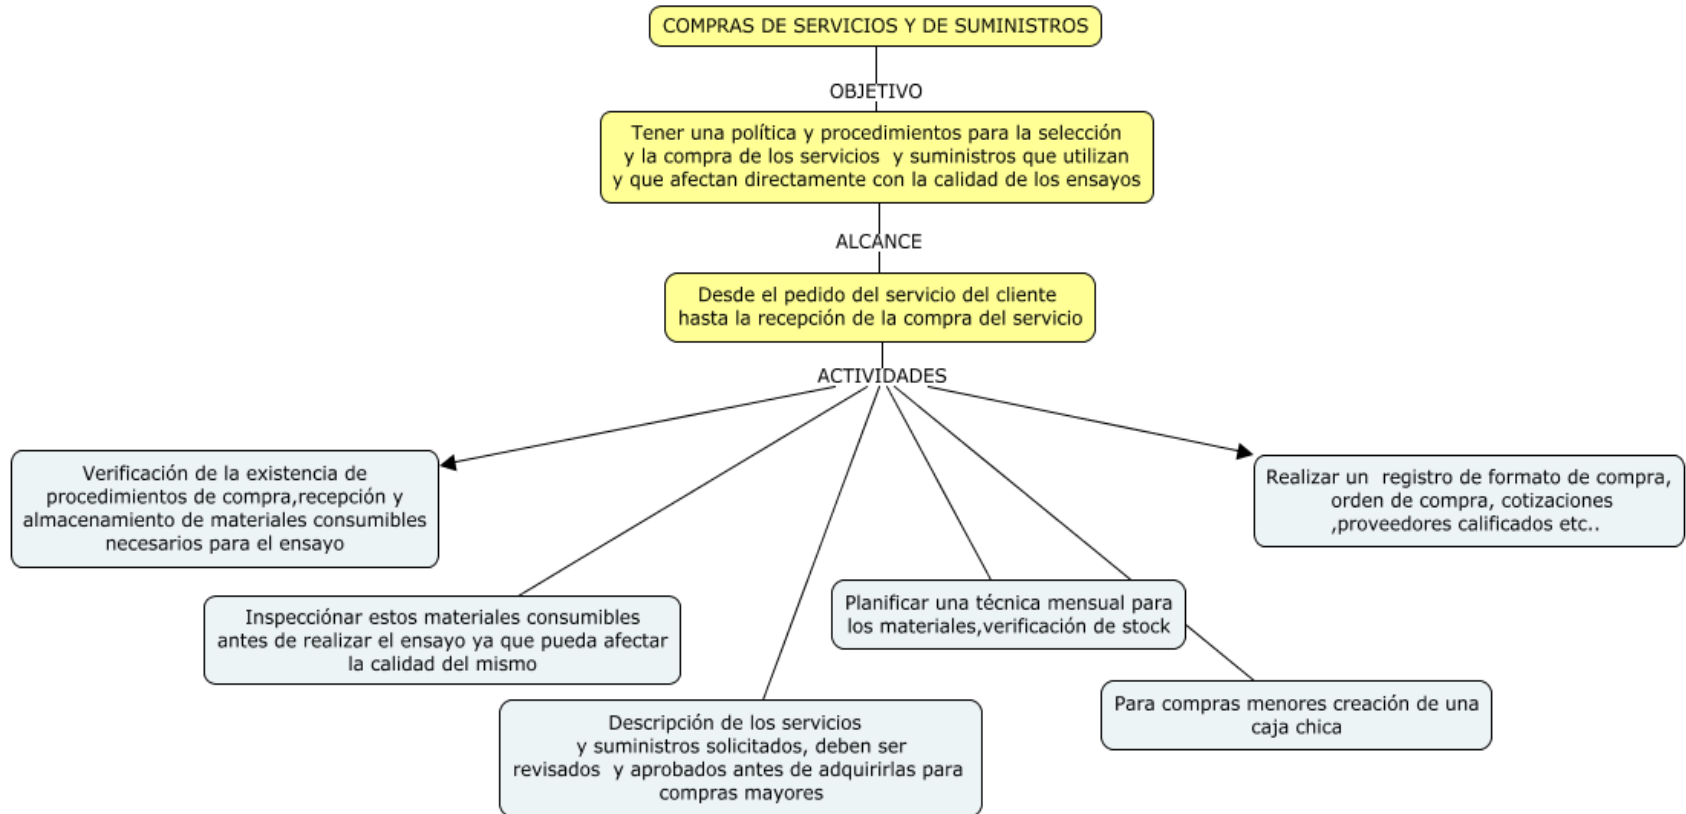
COMPRAS DE SERVICIOS Y DE SUMINISTROS

OBJETIVO

Tener una política y procedimientos para la selección y la compra de los servicios y suministros que utilizan y que afectan directamente con la calidad de los ensayos

ALCANCE

Desde el pedido del servicio del cliente hasta la recepción de la compra del servicio

ACTIVIDADES

Verificación de la existencia de procedimientos de compra,recepción y almacenamiento de materiales consumibles necesarios para el ensayo

Realizar un registro de formato de compra, orden de compra, cotizaciones ,proveedores calificados etc..

Inspecciónar estos materiales consumibles antes de realizar el ensayo ya que pueda afectar la calidad del mismo

Planificar una técnica mensual para los materiales,verificación de stock

Para compras menores creación de una caja chica

Descripción de los servicios y suministros solicitados, deben ser revisados y aprobados antes de adquirirlas para compras mayores